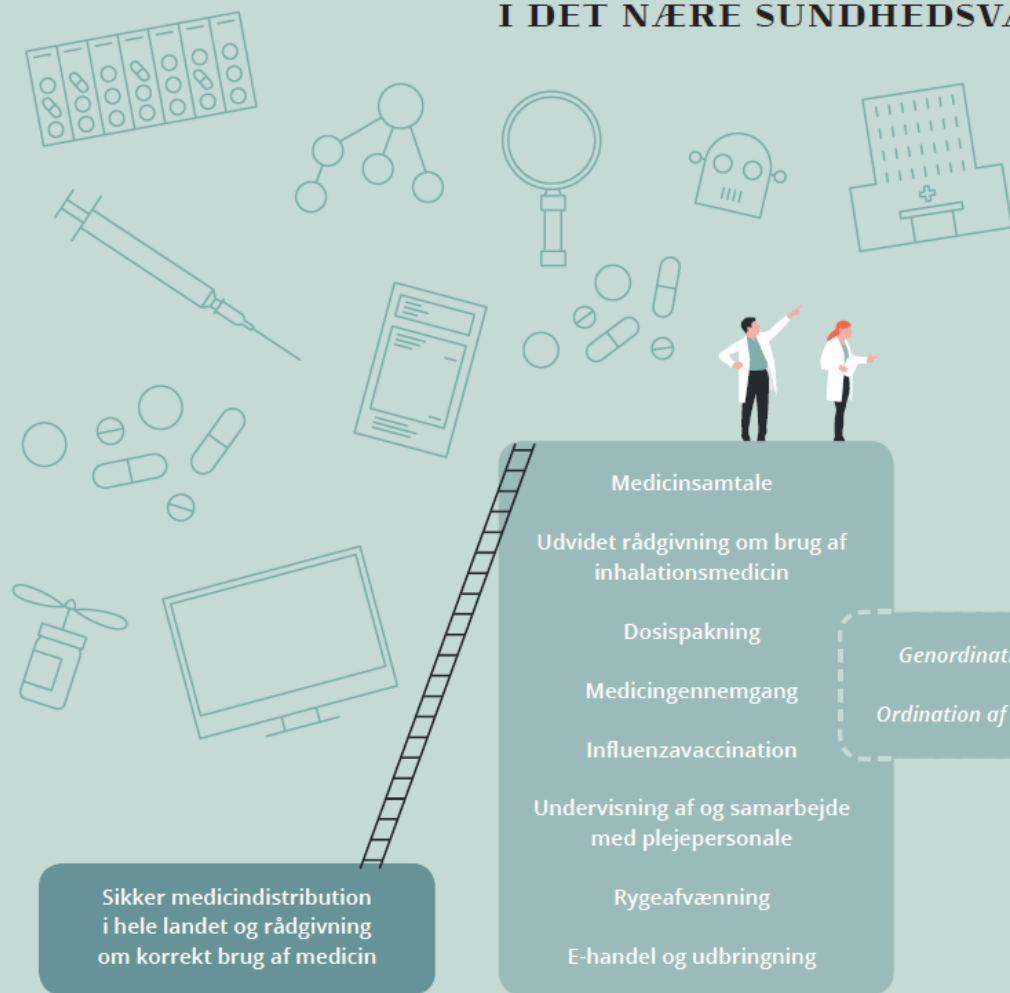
I DET NÆRE SUNDHEDSVA

Medicinsamtale

Udvidet rådgivning om brug af inhalationsmedicin

Dosispakning

Medicingennemgang

Influenzavaccination

Undervisning af og samarbejde med plejepersonale

Rygeafvænning

E-handel og udbringning

Genordinat

Ordination af

Sikker medicindistribution i hele landet og rådgivning om korrekt brug af medicin